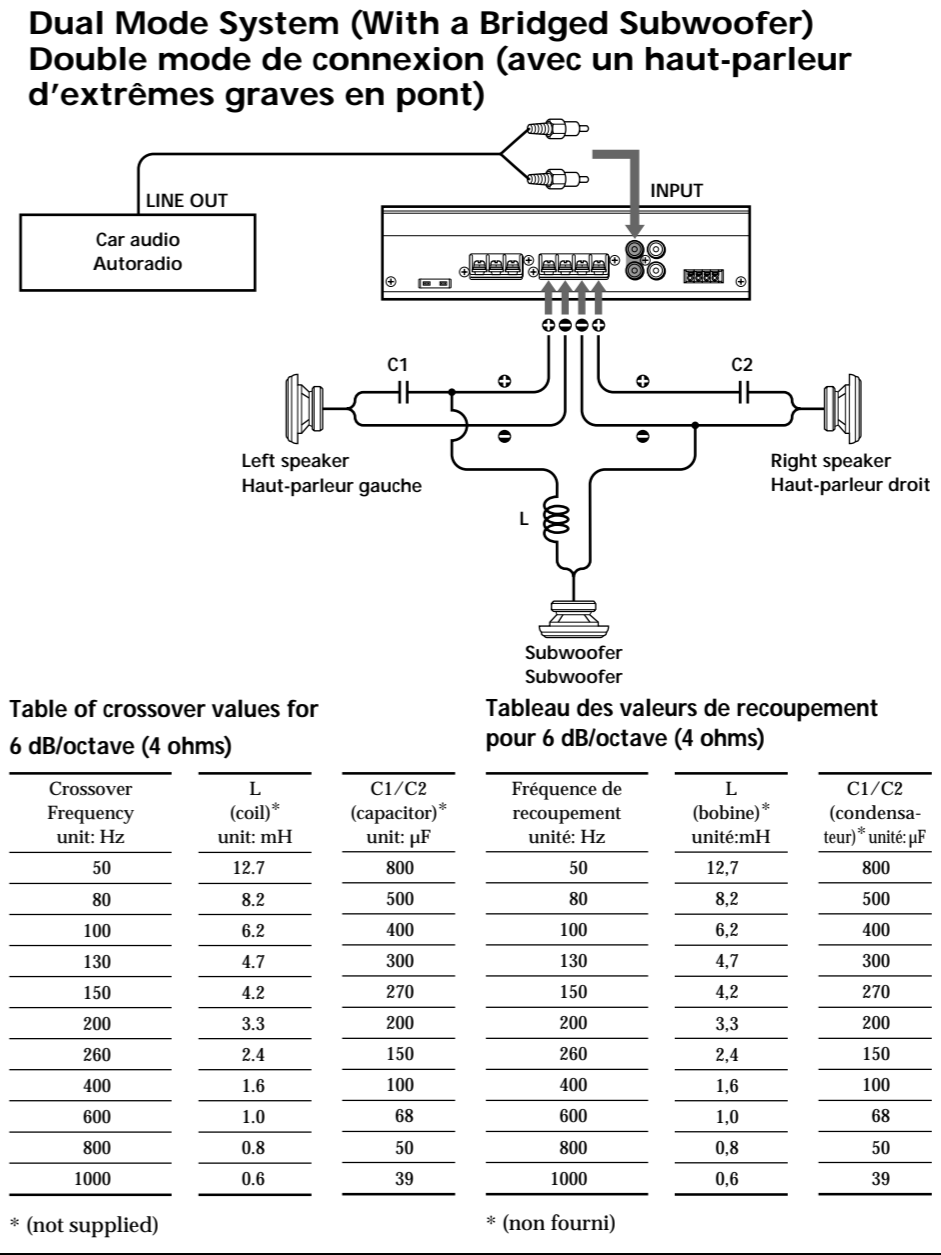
Dual Mode System (With a Bridged Subwoofer)
Double mode de connexion (avec un haut-parleur d'extrêmes graves en pont)

LINE OUT

INPUT

Car audio
Autoradio

C1

C2

Left speaker
Haut-parleur gauche

Right speaker
Haut-parleur droit

L

Subwoofer
Subwoofer

Table of crossover values for 6 dB/octave (4 ohms)

| Crossover Frequency unit: Hz | L (coil)* unit: mH | C1/C2 (capacitor)* unit: μF |
|---|---|---|
| 50 | 12.7 | 800 |
| 80 | 8.2 | 500 |
| 100 | 6.2 | 400 |
| 130 | 4.7 | 300 |
| 150 | 4.2 | 270 |
| 200 | 3.3 | 200 |
| 260 | 2.4 | 150 |
| 400 | 1.6 | 100 |
| 600 | 1.0 | 68 |
| 800 | 0.8 | 50 |
| 1000 | 0.6 | 39 |

* (not supplied)

Tableau des valeurs de recoupement pour 6 dB/octave (4 ohms)

| Fréquence de recoupement unité: Hz | L (bobine)* unité:mH | C1/C2 (condensateur)* unité: μF |
|---|---|---|
| 50 | 12,7 | 800 |
| 80 | 8,2 | 500 |
| 100 | 6,2 | 400 |
| 130 | 4,7 | 300 |
| 150 | 4,2 | 270 |
| 200 | 3,3 | 200 |
| 260 | 2,4 | 150 |
| 400 | 1,6 | 100 |
| 600 | 1,0 | 68 |
| 800 | 0,8 | 50 |
| 1000 | 0,6 | 39 |

* (non fourni)